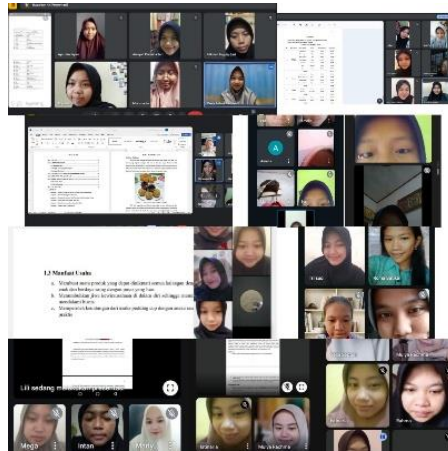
1.3 Manfaat Usaha

a. Membuat suatu produk yang dapat dinikmati semua kalangan dan usah dan berbagai usia yang ada.
b. Menambahkan jiwa kewirausahaan di dalam diri sehingga mampu membina bisnis.
c. Mengetahui kondisi pasar dari usaha produk yang dengan minat usaha peluang

Lili sedang mempresentasikan

Mega

Intan

Maulya

A